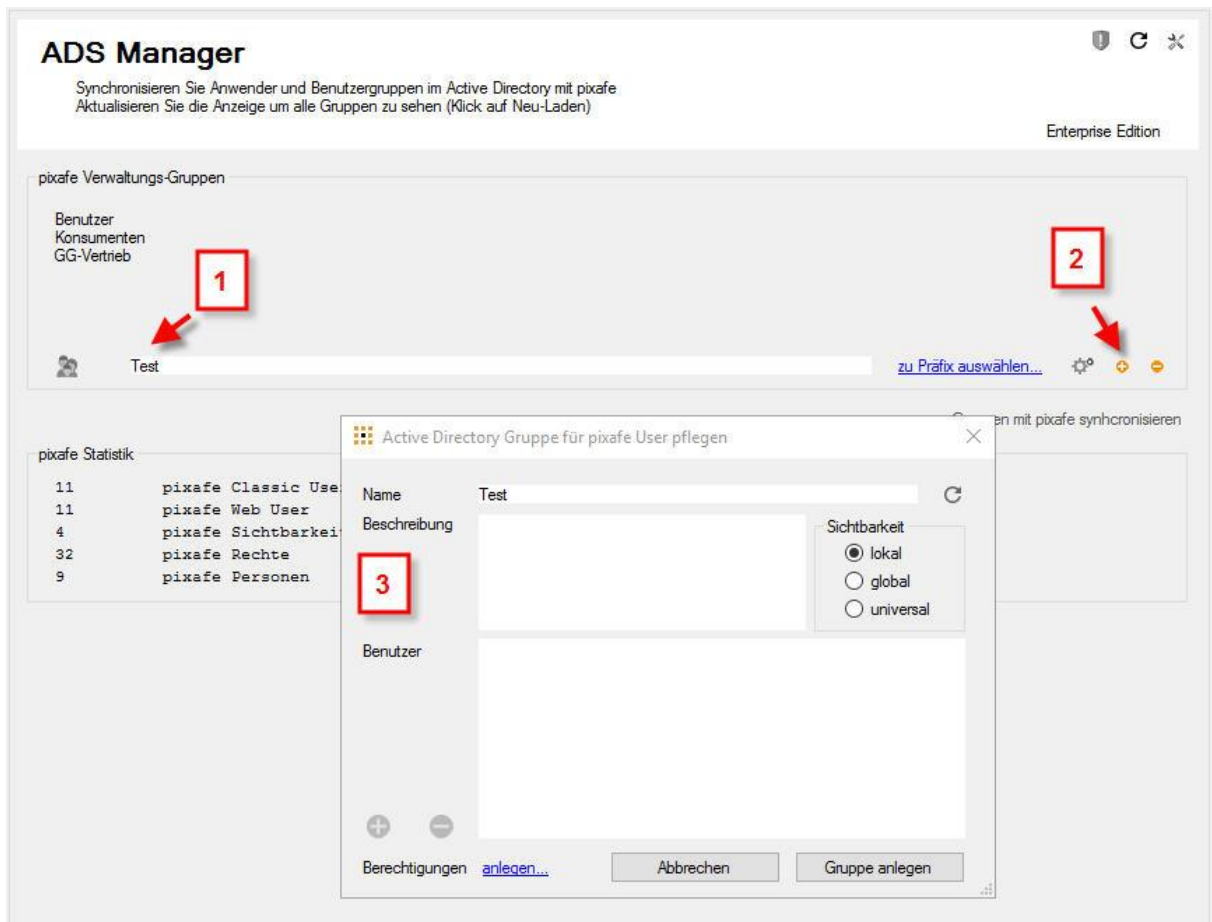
ADS Manager

Synchronisieren Sie Anwender und Benutzergruppen im Active Directory mit pixafe
Aktualisieren Sie die Anzeige um alle Gruppen zu sehen (Klick auf Neu-Laden)

Enterprise Edition

pixafe Verwaltungs-Gruppen

Benutzer
Konsumenten
GG-Vertrieb

1

2

Test

zu Präfix auswählen...

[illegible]en mit pixafe synhcronisieren

pixafe Statistik

| | |
|---|---|
| 11 | pixafe Classic Use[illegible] |
| 11 | pixafe Web User |
| 4 | pixafe Sichtbarkei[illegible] |
| 32 | pixafe Rechte |
| 9 | pixafe Personen |

Active Directory Gruppe für pixafe User pflegen

Name Test

Beschreibung

Sichtbarkeit
lokal
global
universal

3

Benutzer

Berechtigungen anlegen...

Abbrechen

Gruppe anlegen